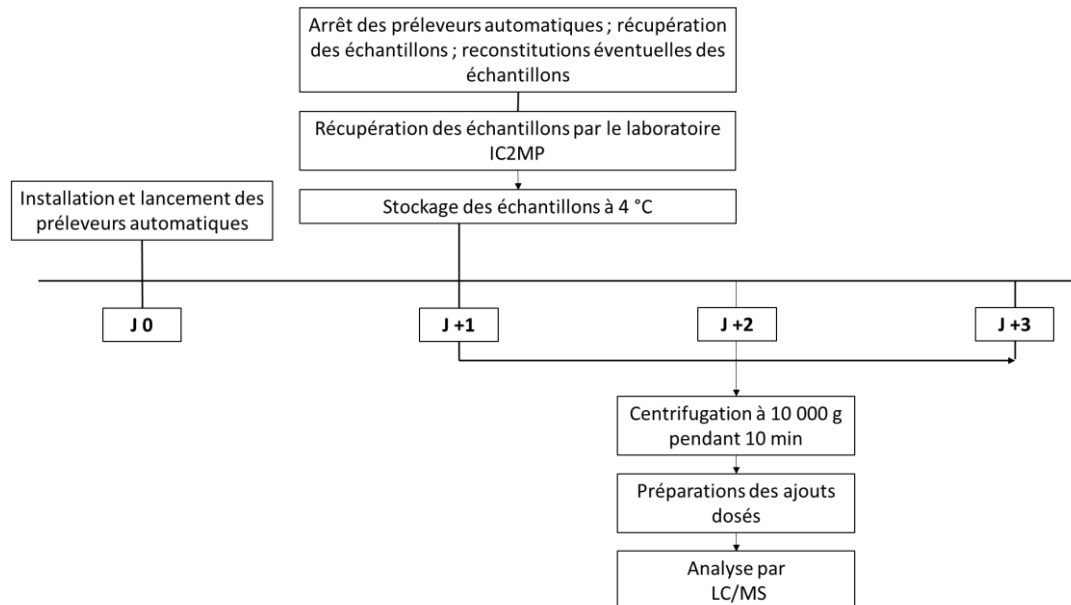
Arrêt des préleveurs automatiques ; récupération des échantillons ; reconstitutions éventuelles des échantillons

Récupération des échantillons par le laboratoire IC2MP

Installation et lancement des préleveurs automatiques

Stockage des échantillons à 4 °C

J 0

J +1

J +2

J +3

Centrifugation à 10 000 g pendant 10 min

Préparations des ajouts dosés

Analyse par LC/MS